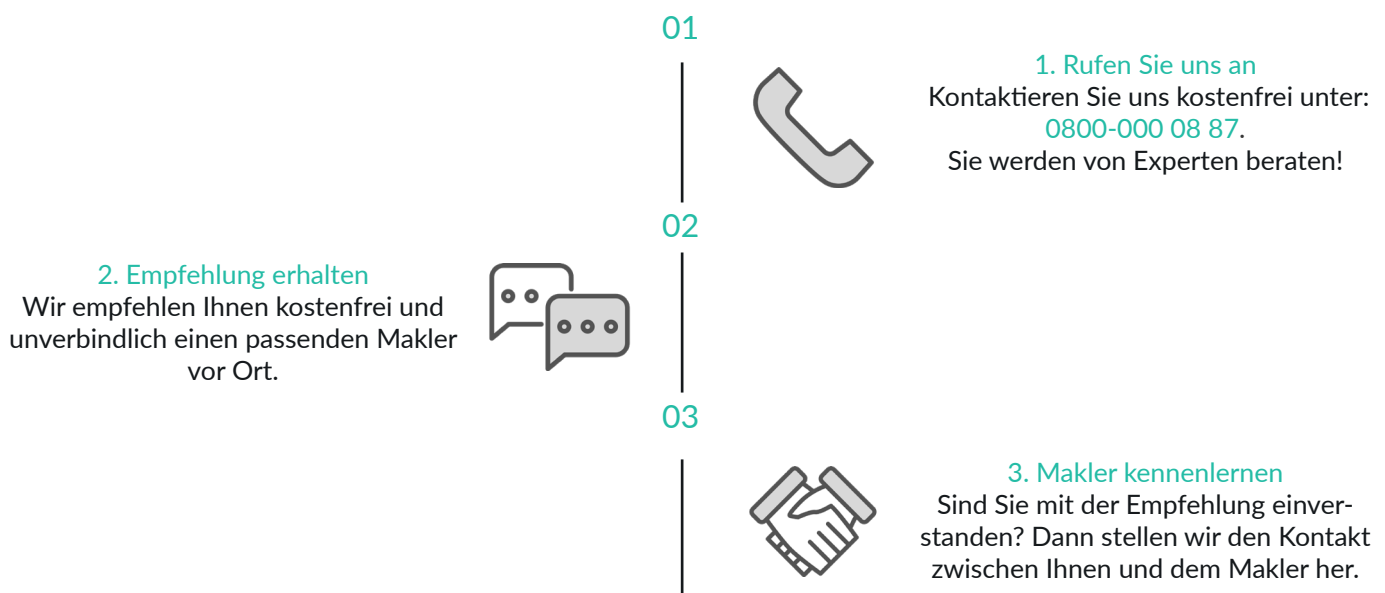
01

1. Rufen Sie uns an
Kontaktieren Sie uns kostenfrei unter: 0800-000 08 87. Sie werden von Experten beraten!

02

2. Empfehlung erhalten
Wir empfehlen Ihnen kostenfrei und unverbindlich einen passenden Makler vor Ort.

03

3. Makler kennenlernen
Sind Sie mit der Empfehlung einverstanden? Dann stellen wir den Kontakt zwischen Ihnen und dem Makler her.